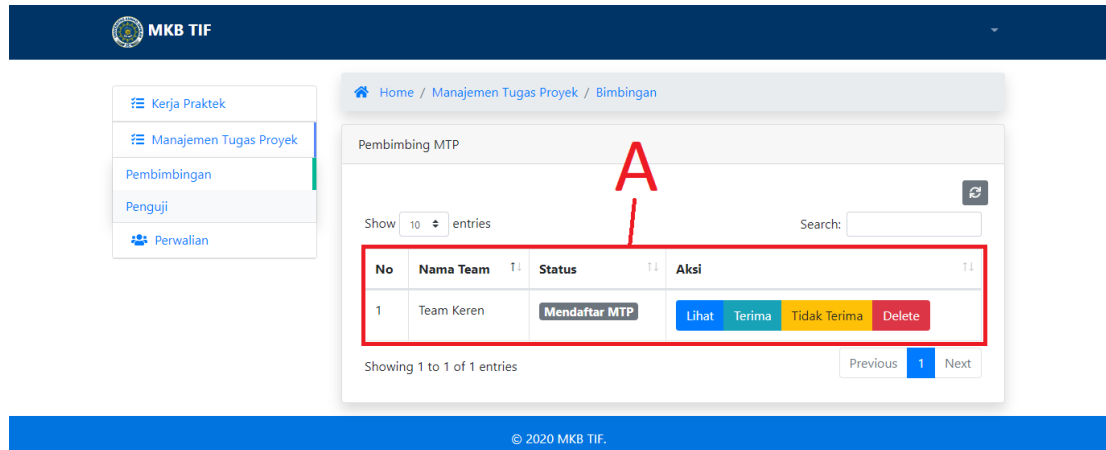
MKB TIF

Kerja Praktek
Manajemen Tugas Proyek
Pembimbingan
Penguji
Perwalian

Home / Manajemen Tugas Proyek / Bimbingan

Pembimbing MTP

A

Show 10 entries

Search:

| No | Nama Team | Status | Aksi |
|---|---|---|---|
| 1 | Team Keren | Mendaftar MTP | Lihat Terima Tidak Terima Delete |

Showing 1 to 1 of 1 entries

Previous 1 Next

© 2020 MKB TIF.